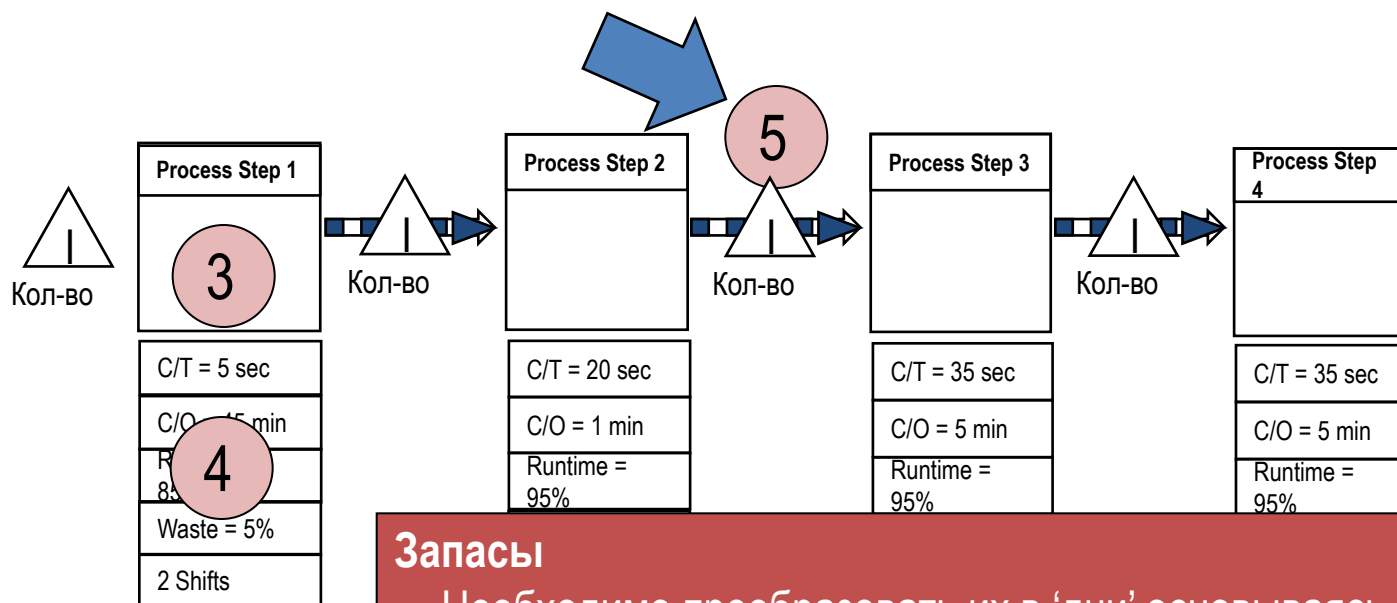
I
Кол-во

Process Step 1
3
C/T = 5 sec
C/O = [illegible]5 min
4
R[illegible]
85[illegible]
Waste = 5%
2 Shifts

I
Кол-во

Process Step 2
C/T = 20 sec
C/O = 1 min
Runtime = 95%

5
I
Кол-во

Process Step 3
C/T = 35 sec
C/O = 5 min
Runtime = 95%

I
Кол-во

Process Step 4
C/T = 35 sec
C/O = 5 min
Runtime = 95%

Запасы
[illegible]